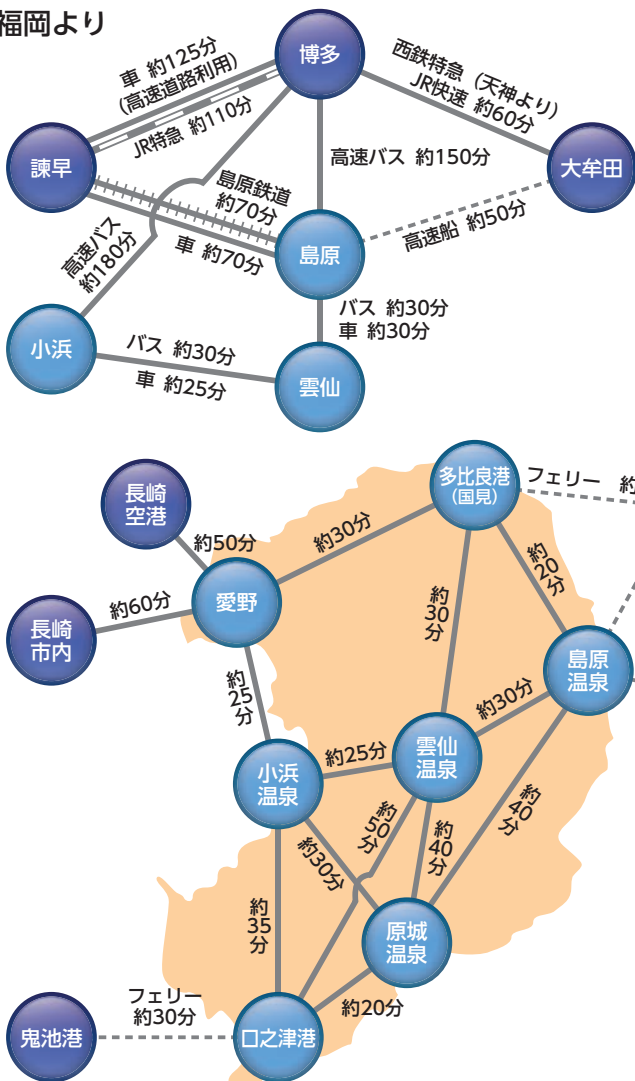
福岡より

博多
車 約125分
(高速道路利用)
JR特急 約110分
西鉄特急（天神より）
JR快速 約60分
諫早
大牟田
高速バス 約150分
島原鉄道
約70分
車 約70分
高速船 約50分
高速バス
約180分
島原
バス 約30分
車 約30分
小浜
バス 約30分
車 約25分
雲仙

長崎空港
多比良港
(国見)
フェリー 約
約50分
約30分
約20分
愛野
長崎市内
約60分
約30分
島原温泉
約25分
約30分
小浜温泉
約25分
雲仙温泉
約50分
約40分
約40分
約30分
約35分
原城温泉
フェリー
約30分
約20分
鬼池港
口之津港